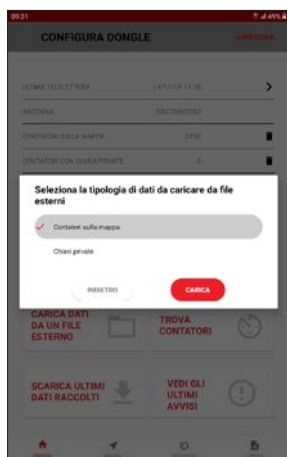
09:21

CONFIGURA DONGLE

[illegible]

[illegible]

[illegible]

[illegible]

Seleziona la tipologia di dati da caricare da file esterni

Contatori sulla mappa

Chiavi private

INDIETRO

CARICA

CARICA DATI DA UN FILE ESTERNO

TROVA CONTATORI

SCARICA ULTIMI DATI RACCOLTI

VEDI GLI ULTIMI AVVISI